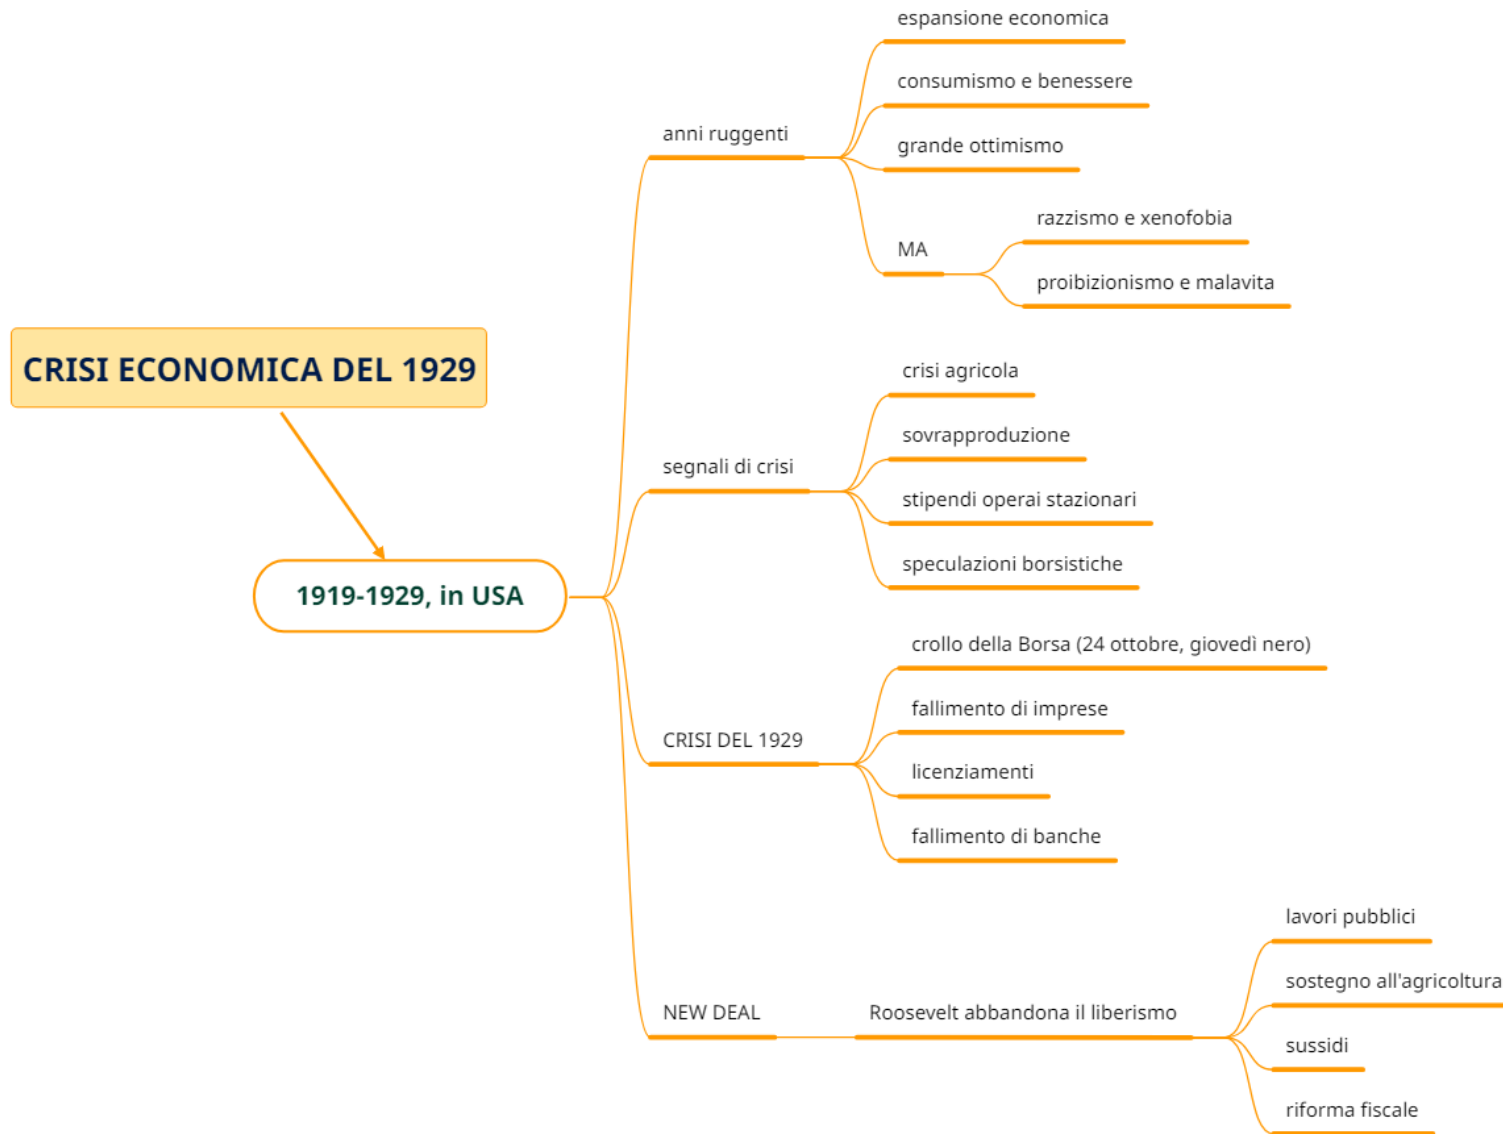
CRISI ECONOMICA DEL 1929

1919-1929, in USA

anni ruggenti
espansione economica
consumismo e benessere
grande ottimismo
MA
razzismo e xenofobia
proibizionismo e malavita

segnali di crisi
crisi agricola
sovrapproduzione
stipendi operai stazionari
speculazioni borsistiche

CRISI DEL 1929
crollo della Borsa (24 ottobre, giovedì nero)
fallimento di imprese
licenziamenti
fallimento di banche

NEW DEAL
Roosevelt abbandona il liberismo
lavori pubblici
sostegno all'agricoltura
sussidi
riforma fiscale